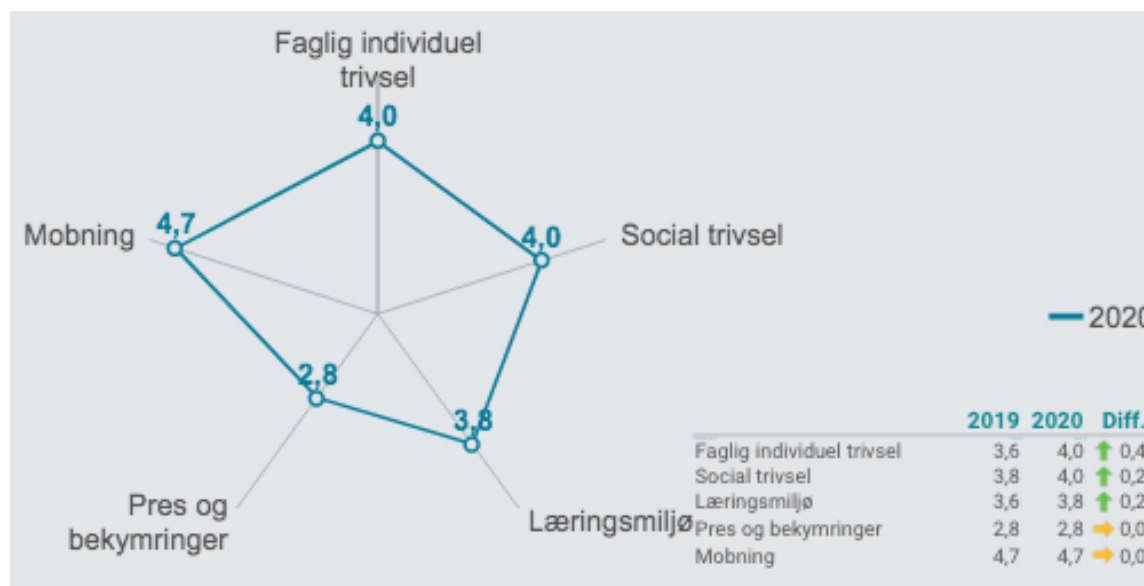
Faglig individuel trivsel
4,0
Mobning
4,7
4,0
Social trivsel
2,8
3,8
Pres og bekymringer
Læringsmiljø
2020

|  | 2019 | 2020 | Diff. |
|---|---|---|---|
| Faglig individuel trivsel | 3,6 | 4,0 | 0,4 |
| Social trivsel | 3,8 | 4,0 | 0,2 |
| Læringsmiljø | 3,6 | 3,8 | 0,2 |
| Pres og bekymringer | 2,8 | 2,8 | 0,0 |
| Mobning | 4,7 | 4,7 | 0,0 |